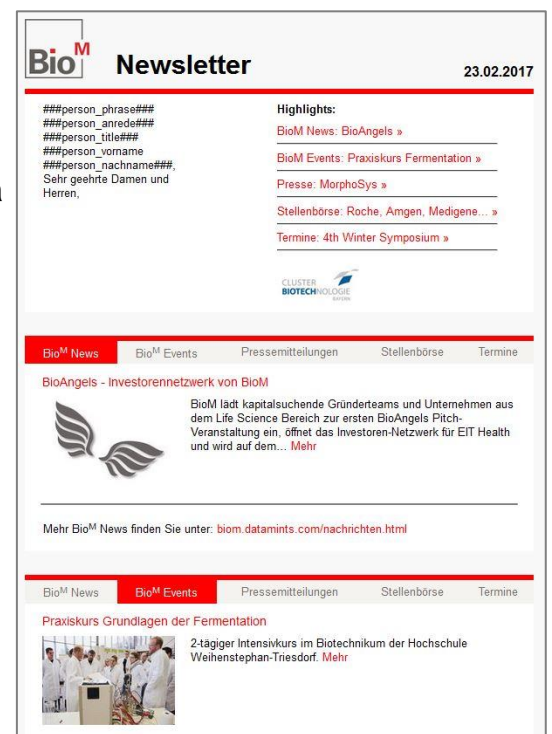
BioM Newsletter 23.02.2017

###person_phrase###
###person_anrede###
###person_title###
###person_vorname
###person_nachname###,
Sehr geehrte Damen und Herren,

Highlights:
BioM News: BioAngels »
BioM Events: Praxiskurs Fermentation »
Presse: MorphoSys »
Stellenbörse: Roche, Amgen, Medigene... »
Termine: 4th Winter Symposium »

CLUSTER BIOTECHNOLOGIE BAYERN

Bio$^{M}$ News | Bio$^{M}$ Events | Pressemitteilungen | Stellenbörse | Termine

BioAngels - Investorennetzwerk von BioM

BioM lädt kapitalsuchende Gründerteams und Unternehmen aus dem Life Science Bereich zur ersten BioAngels Pitch-Veranstaltung ein, öffnet das Investoren-Netzwerk für EIT Health und wird auf dem... Mehr

Mehr Bio$^{M}$ News finden Sie unter: biom.datamints.com/nachrichten.html

Bio$^{M}$ News | Bio$^{M}$ Events | Pressemitteilungen | Stellenbörse | Termine

Praxiskurs Grundlagen der Fermentation

2-tägiger Intensivkurs im Biotechnikum der Hochschule Weihenstephan-Triesdorf. Mehr